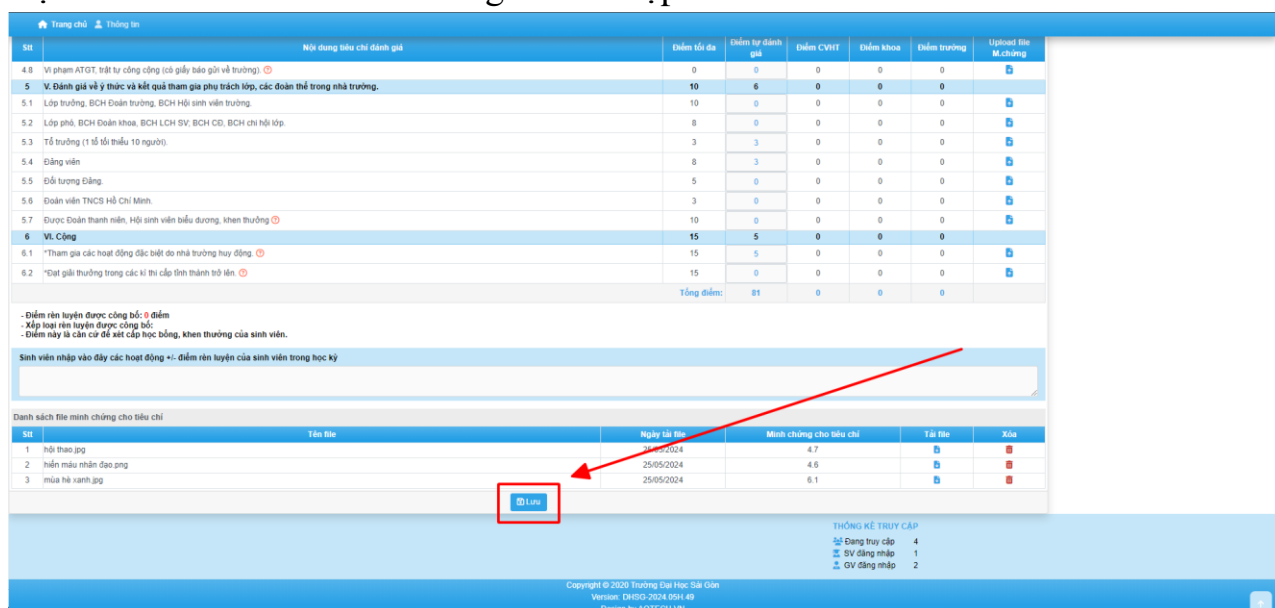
Trang chủ Thông tin

| Stt | Nội dung tiêu chí đánh giá | Điểm tối đa | Điểm tự đánh giá | Điểm CVHT | Điểm khoa | Điểm trường | Upload file M.chứng |
|---|---|---|---|---|---|---|---|
| 4.8 | Vi phạm ATGT, trật tự công cộng (có giấy báo gửi về trường). | 0 | 0 | 0 | 0 | 0 | |
| 5 | V. Đánh giá về ý thức và kết quả tham gia phụ trách lớp, các đoàn thể trong nhà trường. | 10 | 6 | 0 | 0 | 0 | |
| 5.1 | Lớp trưởng, BCH Đoàn trường, BCH Hội sinh viên trường. | 10 | 0 | 0 | 0 | 0 | |
| 5.2 | Lớp phó, BCH Đoàn khoa, BCH LCH SV, BCH CĐ, BCH chi hội lớp. | 8 | 0 | 0 | 0 | 0 | |
| 5.3 | Tổ trưởng (1 tổ tối thiểu 10 người). | 3 | 3 | 0 | 0 | 0 | |
| 5.4 | Đảng viên | 8 | 3 | 0 | 0 | 0 | |
| 5.5 | Đối tượng Đảng. | 5 | 0 | 0 | 0 | 0 | |
| 5.6 | Đoàn viên TNCS Hồ Chí Minh. | 3 | 0 | 0 | 0 | 0 | |
| 5.7 | Được Đoàn thanh niên, Hội sinh viên biểu dương, khen thưởng | 10 | 0 | 0 | 0 | 0 | |
| 6 | VI. Cộng | 15 | 5 | 0 | 0 | 0 | |
| 6.1 | *Tham gia các hoạt động đặc biệt do nhà trường huy động. | 15 | 5 | 0 | 0 | 0 | |
| 6.2 | *Đạt giải thưởng trong các kì thi cấp tỉnh thành trở lên. | 15 | 0 | 0 | 0 | 0 | |
| | | Tổng điểm: | 81 | 0 | 0 | 0 | |

- Điểm rèn luyện được công bố: 0 điểm
- Xếp loại rèn luyện được công bố:
- Điểm này là căn cứ để xét cấp học bổng, khen thưởng của sinh viên.

Sinh viên nhập vào đây các hoạt động +/- điểm rèn luyện của sinh viên trong học kỳ

Danh sách file minh chứng cho tiêu chí

| Stt | Tên file | Ngày tải file | Minh chứng cho tiêu chí | Tải file | Xóa |
|---|---|---|---|---|---|
| 1 | hội thao.jpg | 25/05/2024 | 4.7 | | |
| 2 | hiến máu nhân đạo.png | 25/05/2024 | 4.6 | | |
| 3 | mùa hè xanh.jpg | 25/05/2024 | 6.1 | | |

Lưu

THỐNG KÊ TRUY CẬP
Đang truy cập 4
SV đăng nhập 1
GV đăng nhập 2

Copyright © 2020 Trường Đại Học Sài Gòn
Version: DHSG-2024.05H.49
Design by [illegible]